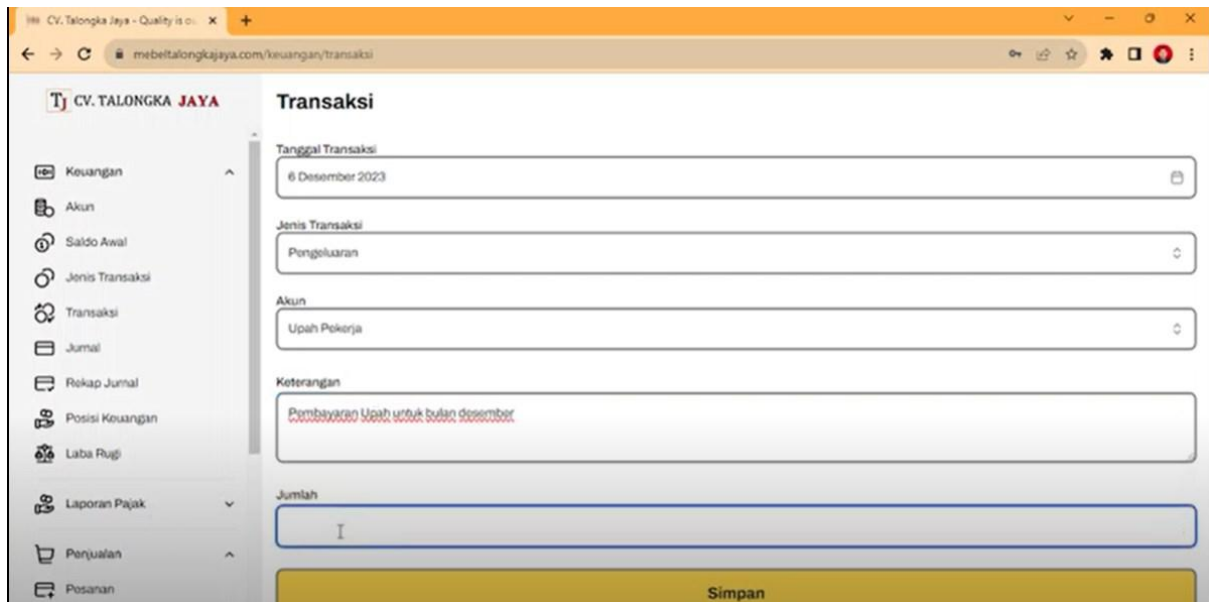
CV. Talongka Jaya - Quality is o...

mebeltalongkajaya.com/keuangan/transaksi

TJ CV. TALONGKA JAYA

Keuangan
Akun
Saldo Awal
Jenis Transaksi
Transaksi
Jurnal
Rekap Jurnal
Posisi Keuangan
Laba Rugi
Laporan Pajak
Penjualan
Pesanan

Transaksi

Tanggal Transaksi
6 Desember 2023

Jenis Transaksi
Pengeluaran

Akun
Upah Pekerja

Keterangan
Pembayaran Upah untuk bulan desember

Jumlah

Simpan